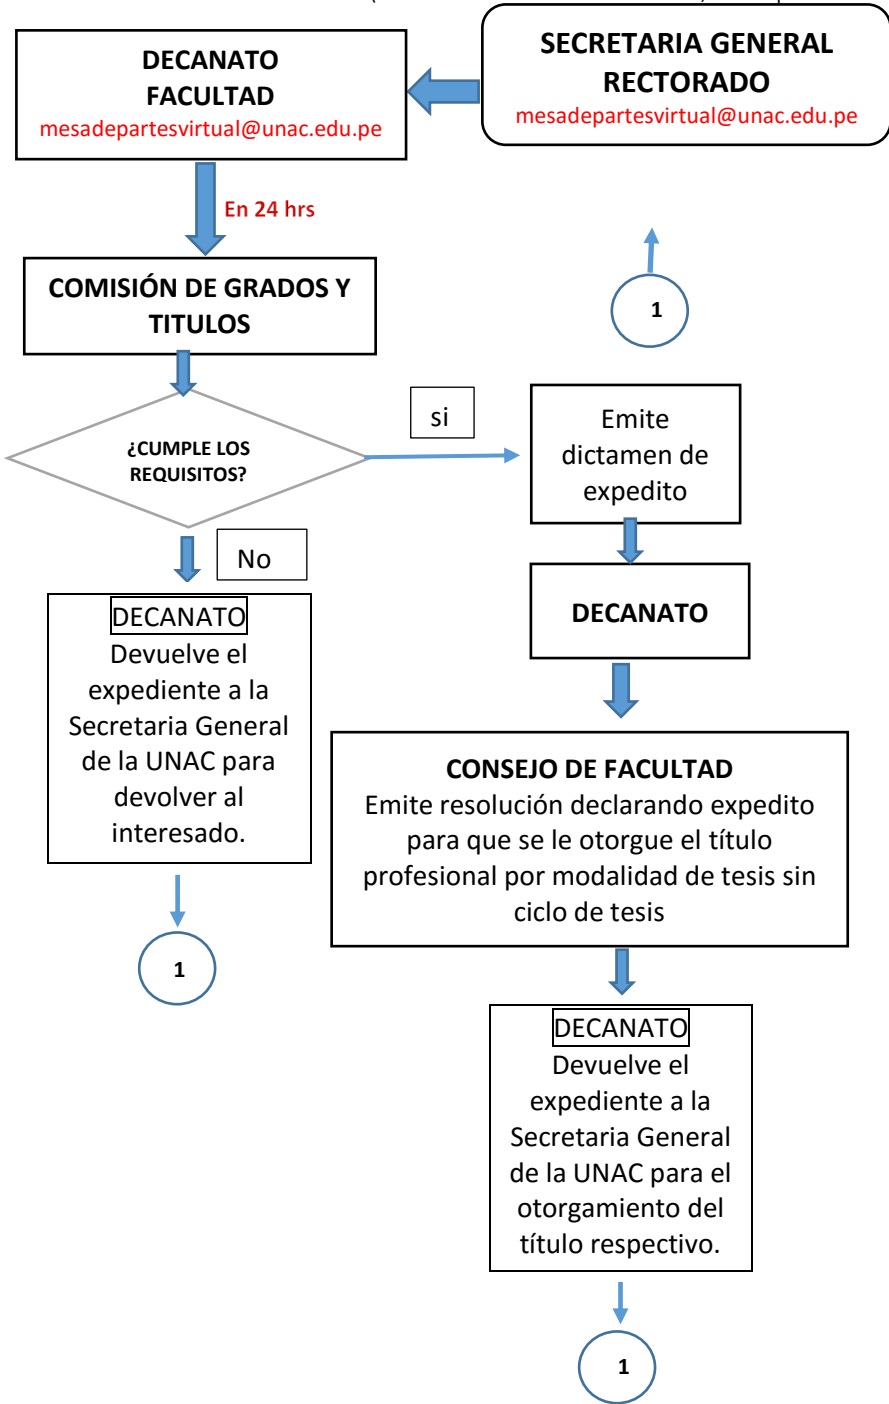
SECRETARIA GENERAL RECTORADO
mesadepartesvirtual@unac.edu.pe

DECANATO FACULTAD
mesadepartesvirtual@unac.edu.pe

En 24 hrs

COMISIÓN DE GRADOS Y TITULOS

1

¿CUMPLE LOS REQUISITOS?

si

Emite dictamen de expedito

No

DECANATO

DECANATO
Devuelve el expediente a la Secretaria General de la UNAC para devolver al interesado.

CONSEJO DE FACULTAD
Emite resolución declarando expedito para que se le otorgue el título profesional por modalidad de tesis sin ciclo de tesis

1

DECANATO
Devuelve el expediente a la Secretaria General de la UNAC para el otorgamiento del título respectivo.

1